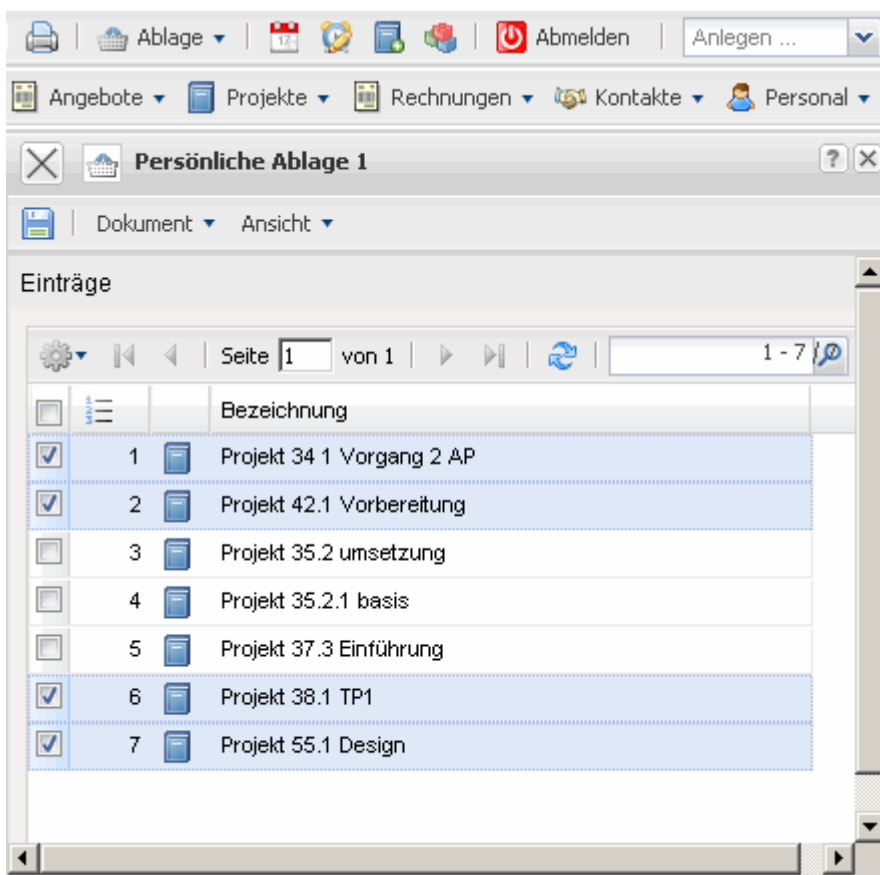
Ablage ▾ | Abmelden | Anlegen ...

Angebote ▾ Projekte ▾ Rechnungen ▾ Kontakte ▾ Personal ▾

Persönliche Ablage 1

Dokument ▾ Ansicht ▾

Einträge

Seite 1 von 1 | 1 - 7

| | | | Bezeichnung |
|---|---|---|---|
| ☑ | 1 | | Projekt 34 1 Vorgang 2 AP |
| ☑ | 2 | | Projekt 42.1 Vorbereitung |
| ☐ | 3 | | Projekt 35.2 umsetzung |
| ☐ | 4 | | Projekt 35.2.1 basis |
| ☐ | 5 | | Projekt 37.3 Einführung |
| ☑ | 6 | | Projekt 38.1 TP1 |
| ☑ | 7 | | Projekt 55.1 Design |